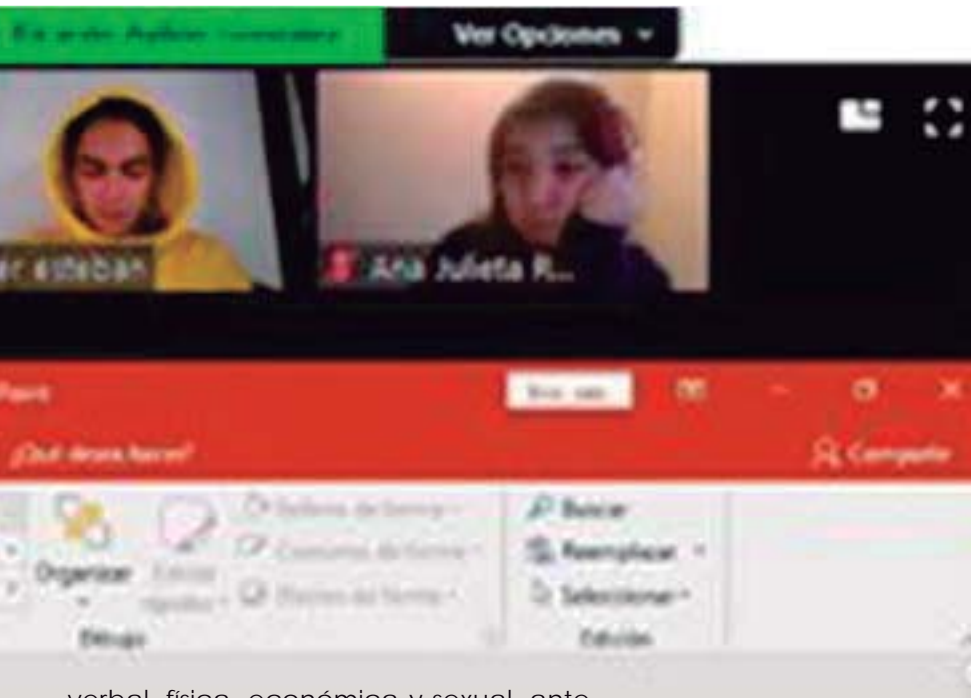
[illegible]

Ver Opciones

r Esteban

Ana Julieta R...

Point

Iniciar sesión

¿Qué desea hacer?

Compartir

Relleno de forma

Contorno de forma

Efectos de forma

Organizar

Estilos rápidos

Dibujo

Buscar

Reemplazar

Seleccionar

Edición

verbal, física, económica y sexual, ante